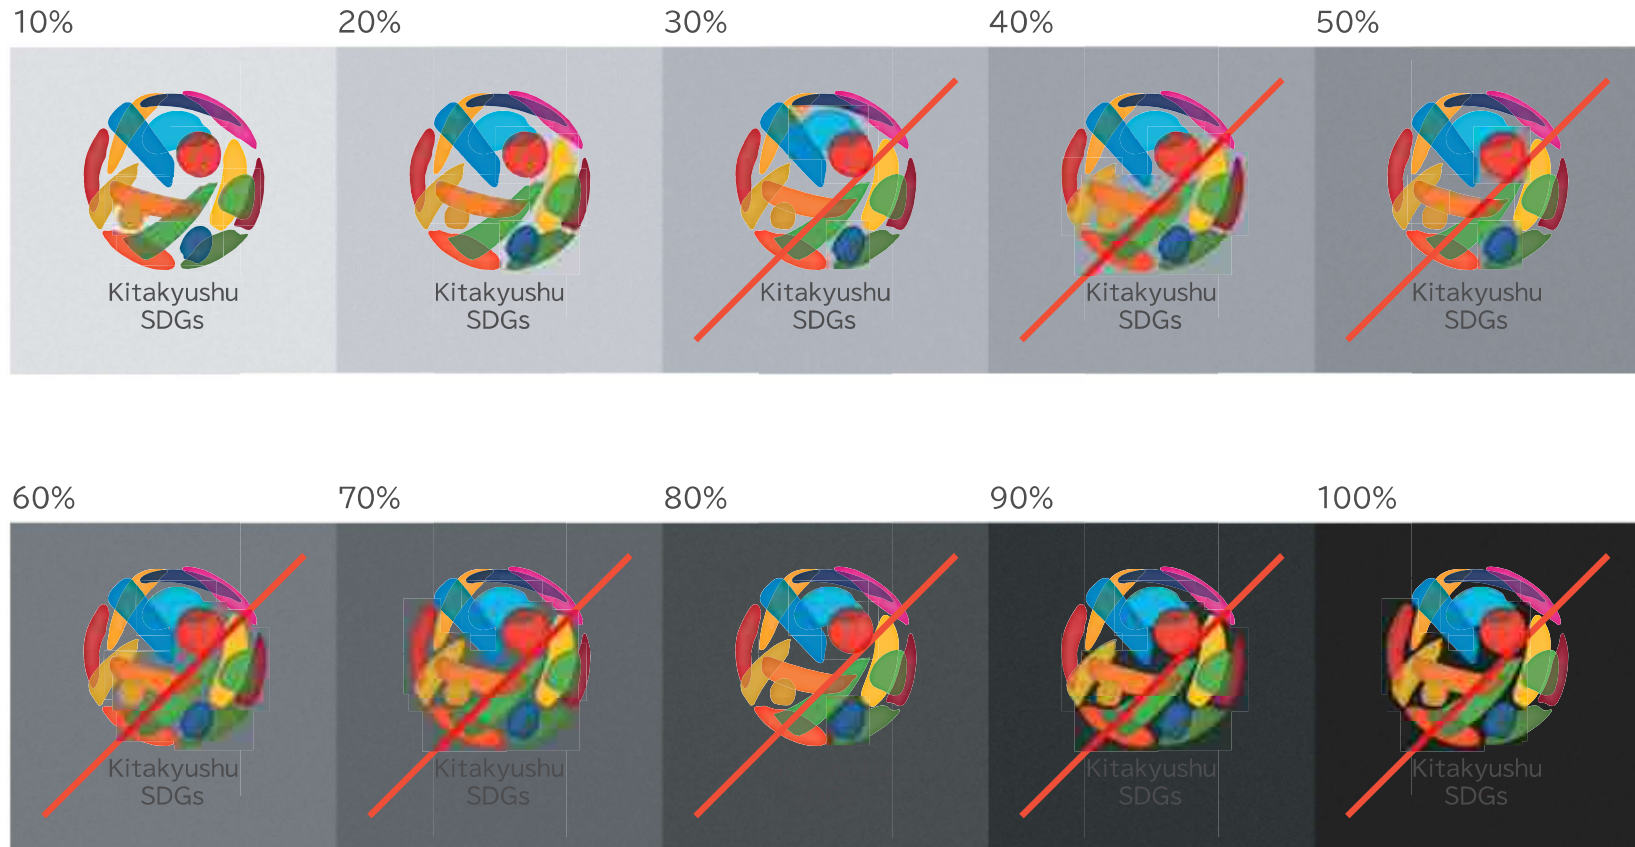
10%

Kitakyushu SDGs

20%

Kitakyushu SDGs

30%

Kitakyushu SDGs

40%

Kitakyushu SDGs

50%

Kitakyushu SDGs

60%

Kitakyushu SDGs

70%

Kitakyushu SDGs

80%

90%

Kitakyushu SDGs

100%

Kitakyushu SDGs